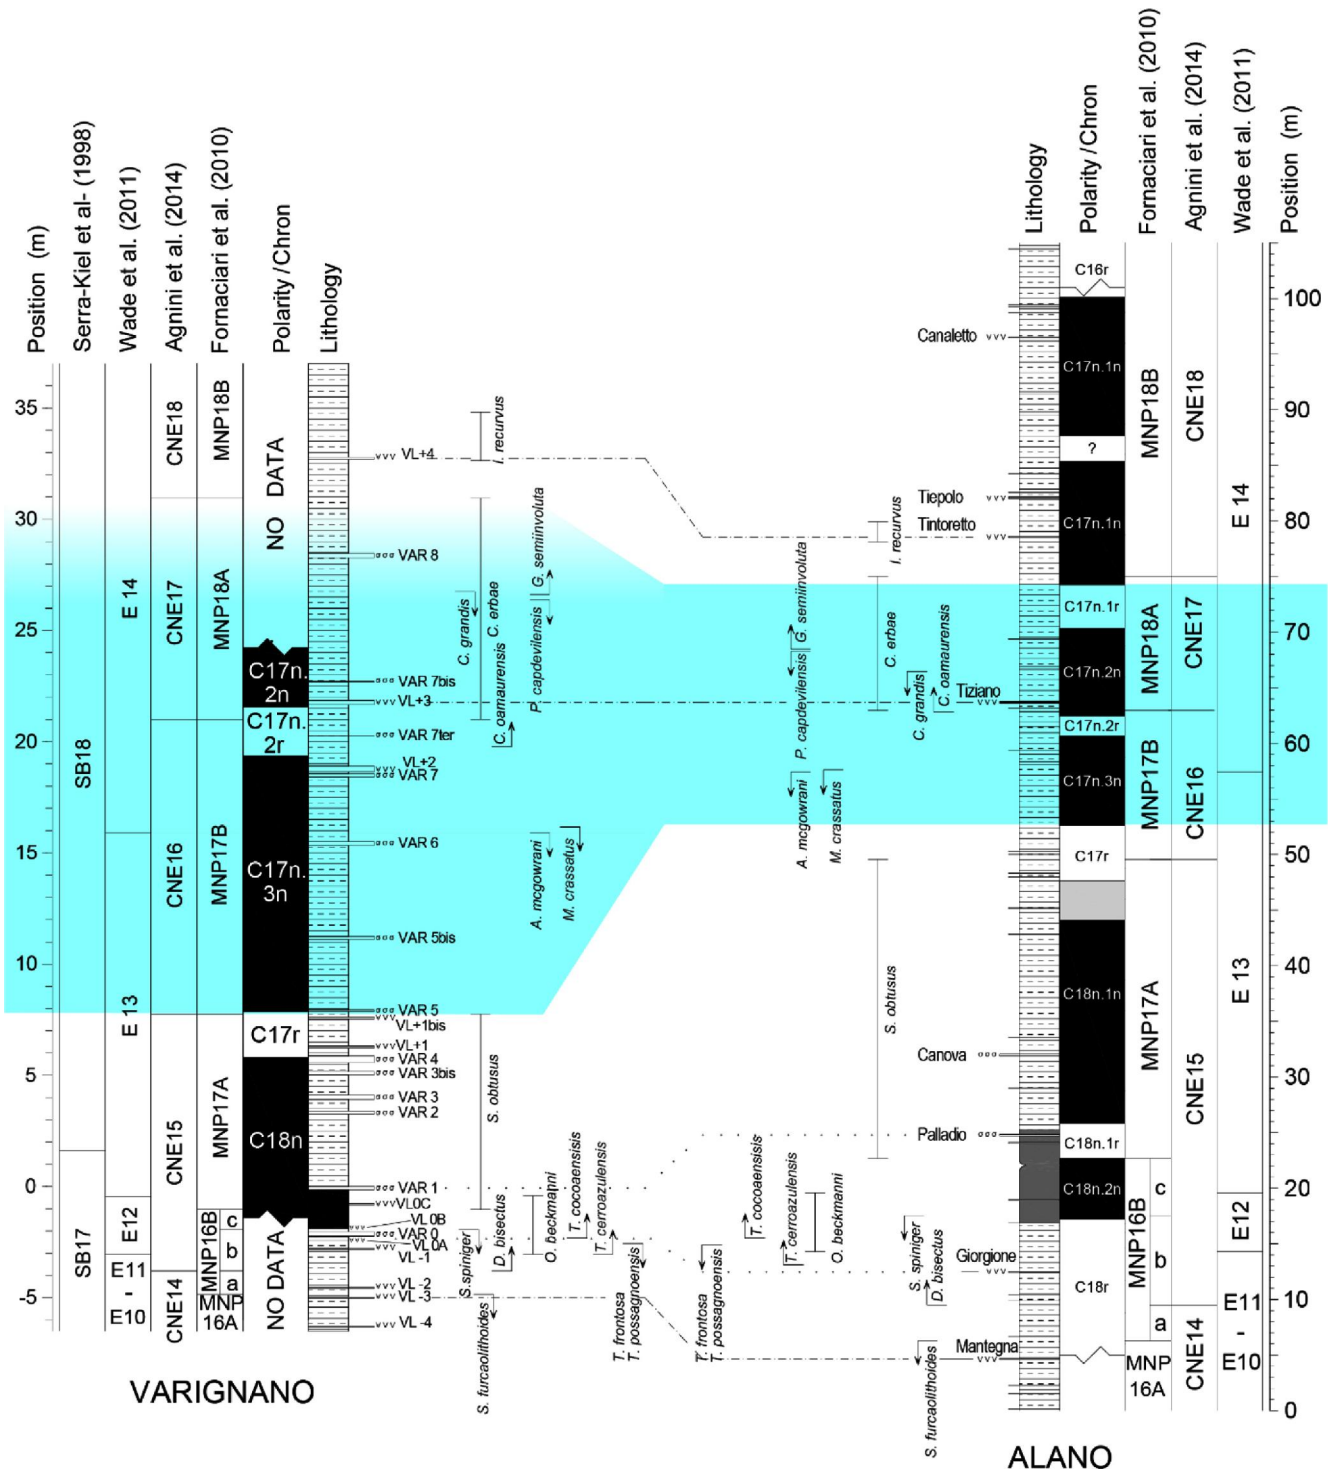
Position (m)
Serra-Kiel et al- (1998)
Wade et al. (2011)
Agnini et al. (2014)
Fornaciari et al. (2010)
Polarity / Chron
Lithology

35
30
25
20
15
10
5
0
-5

SB18
SB17
E 14
E 13
E12
E11
-
E10
CNE18
CNE17
CNE16
CNE15
CNE14
MNP18B
MNP18A
MNP17B
MNP17A
MNP16B
c
b
a
MNP 16A
NO DATA
C17n. 2n
C17n. 2r
C17n. 3n
C17r
C18n
NO DATA

VL+4
VAR 8
VAR 7bis
VL+3
VAR 7ter
VL+2
VAR 7
VAR 6
VAR 5bis
VAR 5
VL+1bis
VL+1
VAR 4
VAR 3bis
VAR 3
VAR 2
VAR 1
VL0C
VL 0B
VAR 0
VL 0A
VL -1
VL -2
VL -3
VL -4

I. recurvus
C. grandis
C. erbae
C. oamaurensis
P. capdevilensis
G. semiinvoluta
A. mcgowrani
M. crassatus
S. obtusus
S.spiniger
D. bisectus
O. beckmanni
T. cocoaensisis
T. cerroazulensis
T. frontosa
T. possagnoensis
S. furcaolithoides

VARIGNANO

I. recurvus
C. erbae
C. oamaurensis
C. grandis
G. semiinvoluta
P. capdevilensis
A. mcgowrani
M. crassatus
S. obtusus
T. cocoaensisis
T. cerroazulensis
O. beckmanni
T. frontosa
T. possagnoensis
S. spiniger
D. bisectus
S. furcaolithoides

Canaletto
Tiepolo
Tintoretto
Tiziano
Canova
Palladio
Giorgione
Mantegna

Lithology
Polarity / Chron
Fornaciari et al. (2010)
Agnini et al. (2014)
Wade et al. (2011)
Position (m)

C16r
C17n.1n
?
C17n.1n
C17n.1r
C17n.2n
C17n.2r
C17n.3n
C17r
C18n.1n
C18n.1r
C18n.2n
C18r
MNP18B
MNP18A
MNP17B
MNP17A
MNP16B
c
b
a
MNP 16A
CNE18
CNE17
CNE16
CNE15
CNE14
E 14
E 13
E12
E11
-
E10

100
90
80
70
60
50
40
30
20
10
0

ALANO